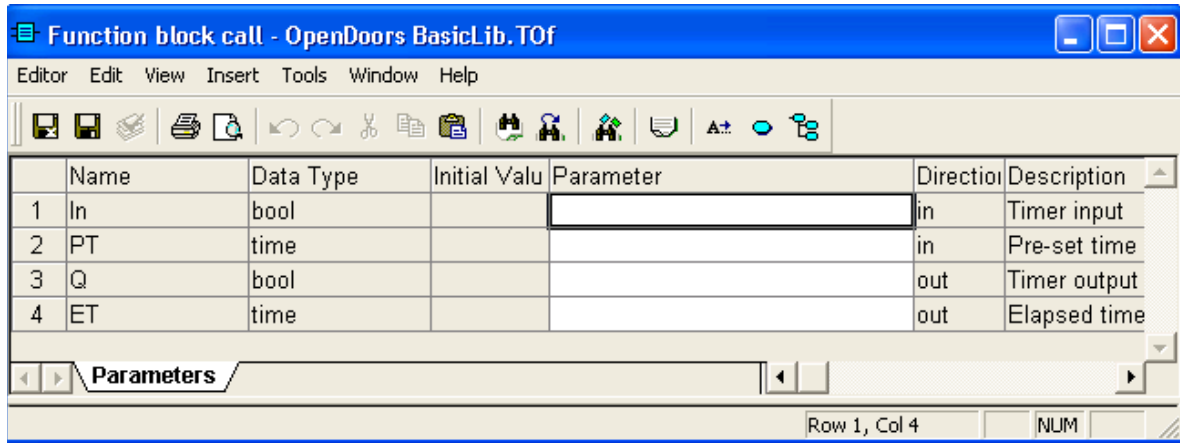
Function block call - OpenDoors BasicLib.TOf

Editor Edit View Insert Tools Window Help

|   | Name | Data Type | Initial Valu | Parameter | Directio | Description |
|---|---|---|---|---|---|---|
| 1 | In | bool |  |  | in | Timer input |
| 2 | PT | time |  |  | in | Pre-set time |
| 3 | Q | bool |  |  | out | Timer output |
| 4 | ET | time |  |  | out | Elapsed time |

Parameters

Row 1, Col 4 NUM